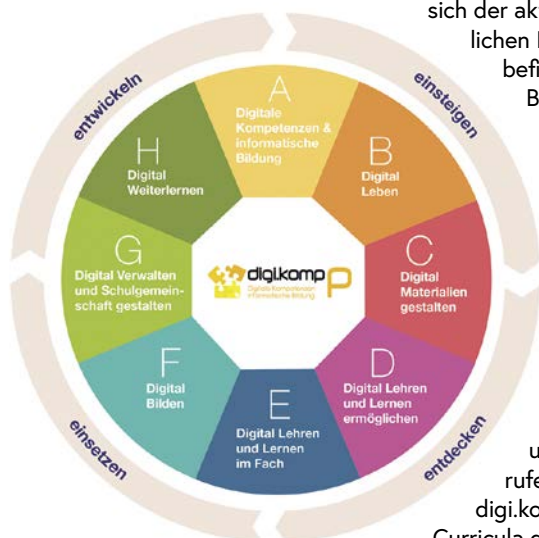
sich der ak
lichen I
befi
B

entwickeln

einsteigen

A
Digitale Kompetenzen & informatische Bildung

B
Digital Leben

C
Digital Materialien gestalten

D
Digital Lehren und Lernen ermöglichen

E
Digital Lehren und Lernen im Fach

F
Digital Bilden

G
Digital Verwalten und Schulgemeinschaft gestalten

H
Digital Weiterlernen

digi.komp P
Digitale Kompetenzen informatische Bildung

einsetzen

entdecken

u
rufe
digi.ko
Curricula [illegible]